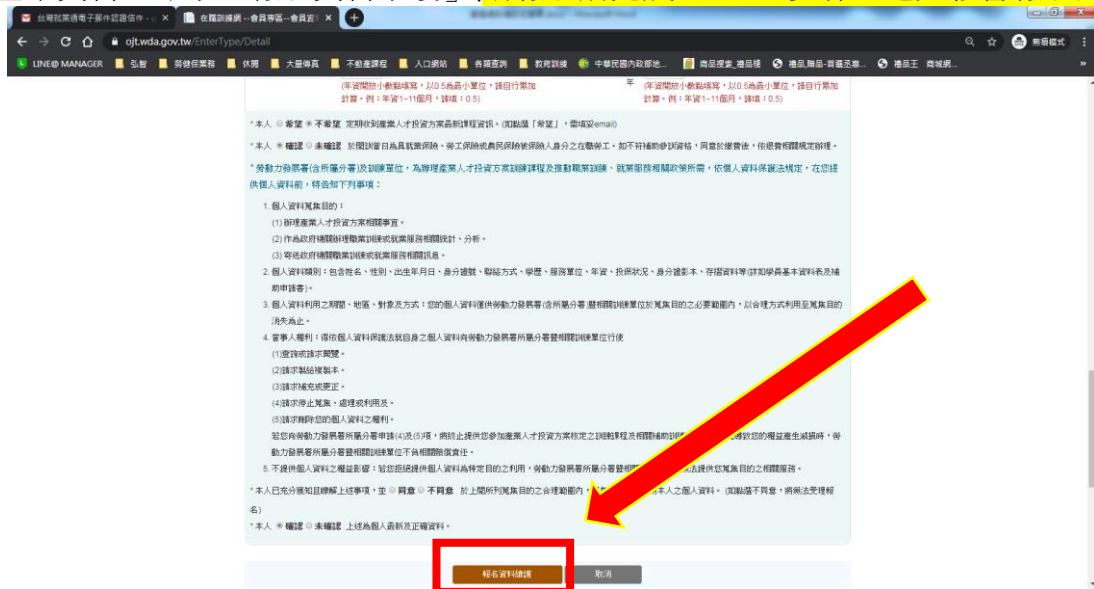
台灣就業通電子郵件認證信件 - ...
在職訓練網 --會員專區--會員資...
ojt.wda.gov.tw/EnterType/Detail
無痕模式
LINE@ MANAGER　弘智　勞健保業務　休閒　大量傳真　不動產課程　入口網站　各項查詢　教育訓練　中華民國內政部地...　商品搜索_禮品　禮品,贈品-普通丞惠...　禮品王 商城網...

(年資間除小數點填寫，以0.5為最小單位，請自行累加計算，例：年資1~11個月，請填：0.5)
年
(年資間除小數點填寫，以0.5為最小單位，請自行累加計算，例：年資1~11個月，請填：0.5)

*本人 ○ 希望 ◉ 不希望 定期收到產業人才投資方案最新課程資訊。(如點選「希望」，需填寫email)

*本人 ◉ 確認 ○ 未確認 於開訓當日具就業保險、勞工保險或農民保險被保險人身分之在職勞工，如不符補助參訓資格，同意依據費用，依退費相關規定辦理。

*勞動力發展署(含所屬分署)及訓練單位，為辦理產業人才投資方案訓練課程及推動職業訓練、就業服務相關政策所需，依個人資料保護法規定，在您提供個人資料前，特告知下列事項：

1. 個人資料蒐集目的：
(1) 辦理產業人才投資方案相關事宜。
(2) 作為政府機關辦理職業訓練或就業服務相關統計、分析。
(3) 寄送政府機關職業訓練或就業服務相關訊息。
2. 個人資料類別：包含姓名、性別、出生年月日、身分證號、聯絡方式、學歷、服務單位、年資、投保狀況、身分證影本、存摺資料等(詳如學員基本資料表及補助申請書)。
3. 個人資料利用之期間、地區、對象及方式：您的個人資料僅供勞動力發展署(含所屬分署)暨相關訓練單位於蒐集目的之必要範圍內，以合理方式利用至蒐集目的消失為止。
4. 當事人權利：得依個人資料保護法就自身之個人資料向勞動力發展署所屬分署暨相關訓練單位行使
(1)查詢或請求閱覽。
(2)請求製給複製本。
(3)請求補充或更正。
(4)請求停止蒐集、處理或利用及。
(5)請求刪除您的個人資料之權利。
若您向勞動力發展署所屬分署申請(4)及(5)項，將終止提供您參加產業人才投資方案核定之訓練課程及相關補助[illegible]導致您的權益產生減損時，勞動力發展署所屬分署暨相關訓練單位不負相關賠償責任。
5. 不提供個人資料之權益影響：若您拒絕提供個人資料為特定目的之利用，勞動力發展署所屬分署暨相關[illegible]法提供您蒐集目的之相關服務。

*本人已充分獲知且瞭解上述事項，並 ○ 同意 ○ 不同意 於上開所列蒐集目的之合理範圍內，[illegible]本人之個人資料。(如點選不同意，將無法受理報名)

*本人 ◉ 確認 ○ 未確認 上述為個人最新及正確資料。

報名資料儲讓　取消